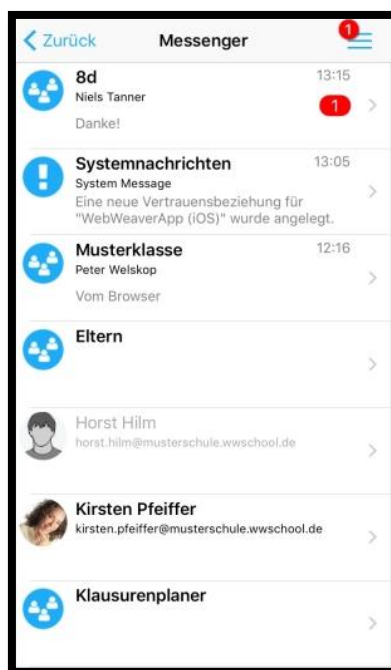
Zurück
Messenger
1

8d
13:15
Niels Tanner
1
Danke!

Systemnachrichten
13:05
System Message
Eine neue Vertrauensbeziehung für "WebWeaverApp (iOS)" wurde angelegt.

Musterklasse
12:16
Peter Welskop
Vom Browser

Eltern

Horst Hilm
horst.hilm@musterschule.wwschool.de

Kirsten Pfeiffer
kirsten.pfeiffer@musterschule.wwschool.de

Klausurenplaner